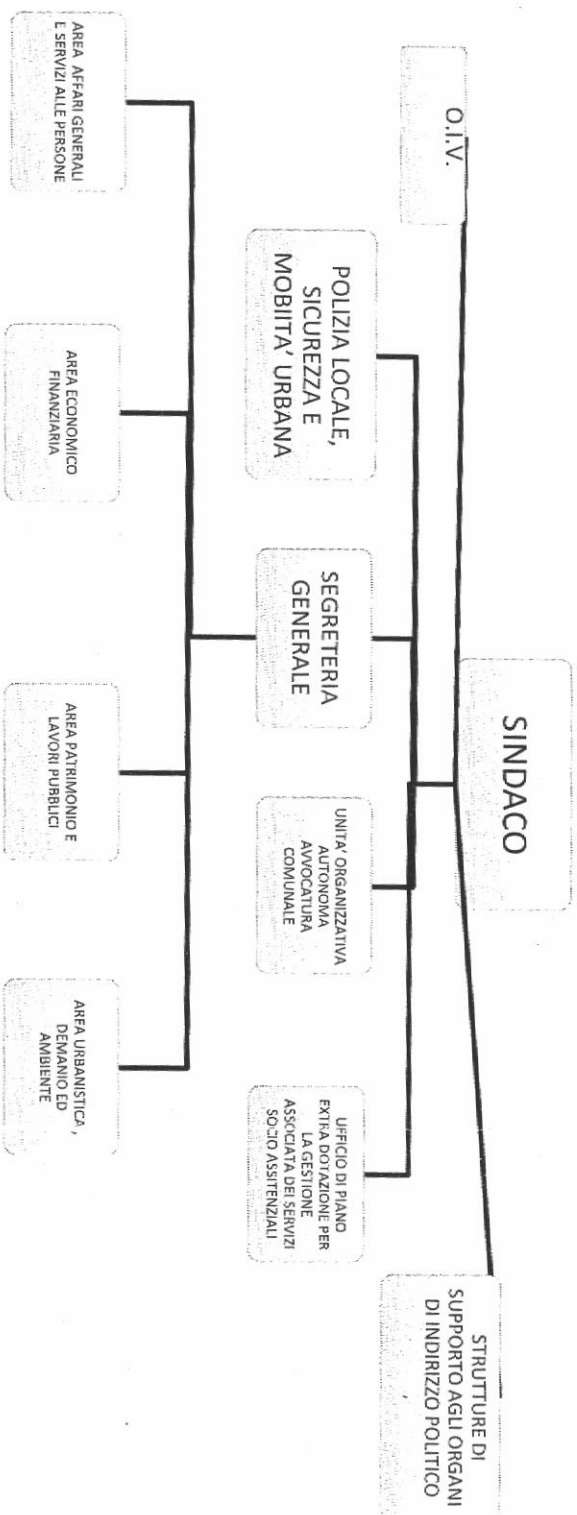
SINDACO

O.I.V.

STRUTTURE DI SUPPORTO AGLI ORGANI DI INDIRIZZO POLITICO

POLIZIA LOCALE, SICUREZZA E MOBIITA' URBANA

SEGRETERIA GENERALE

UNITA' ORGANIZZATIVA AUTONOMA AVVOCATURA COMUNALE

UFFICIO DI PIANO EXTRA DOTAZIONE PER LA GESTIONE ASSOCIATA DEI SERVIZI SOCIO ASSITENZIALI

AREA AFFARI GENERALI E SERVIZI ALLE PERSONE

AREA ECONOMICO FINANZIARIA

AREA PATRIMONIO E LAVORI PUBBLICI

AREA URBANISTICA, DEMANIO ED AMBIENTE